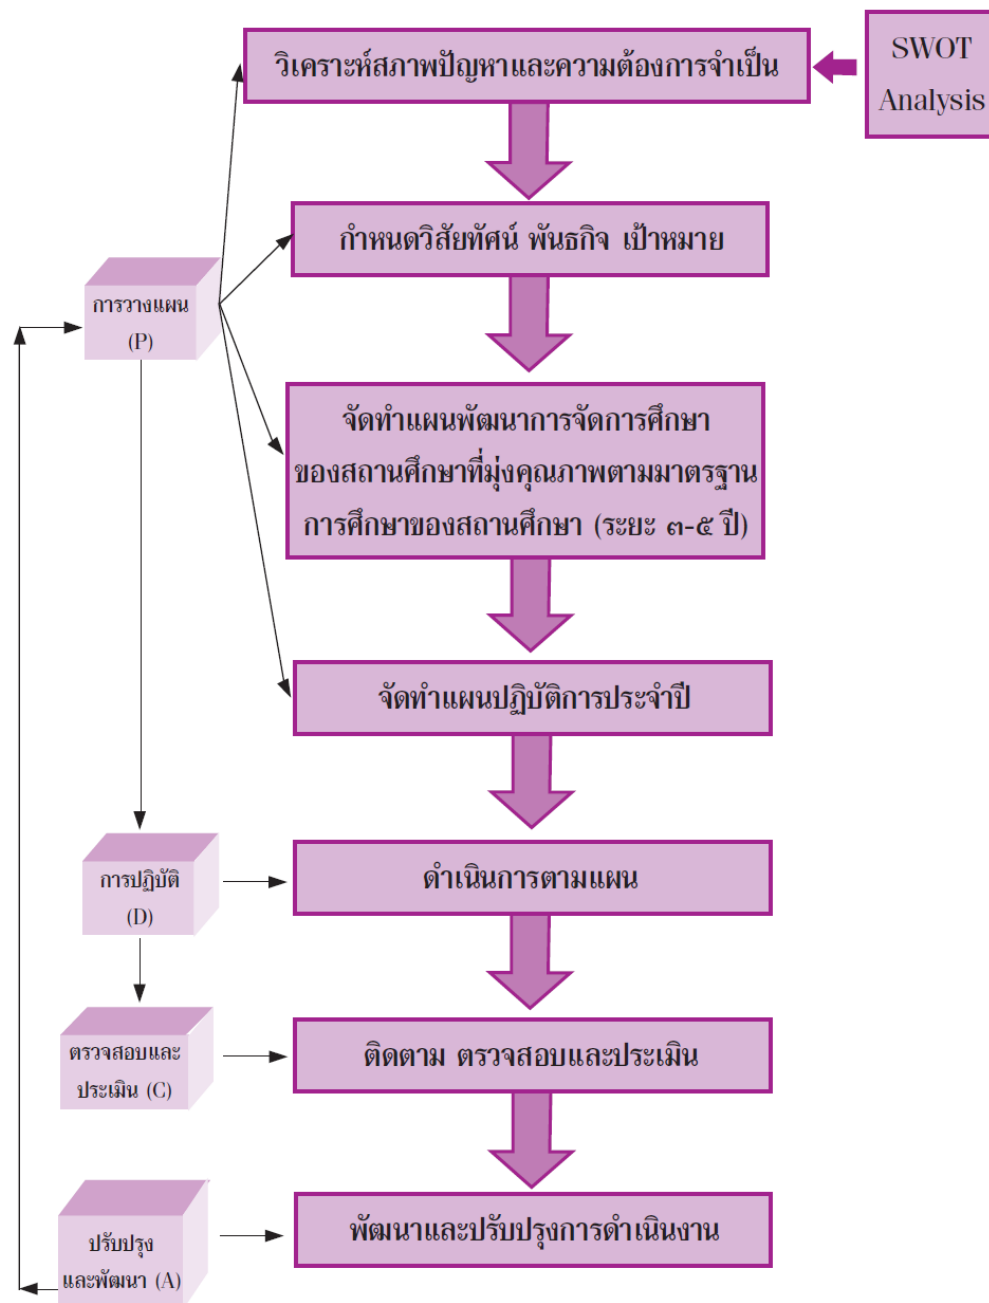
SWOT Analysis

วิเคราะห์สภาพปัญหาและความต้องการจำเป็น

กำหนดวิสัยทัศน์ พันธกิจ เป้าหมาย

จัดทำแผนพัฒนาการจัดการศึกษาของสถานศึกษาที่มุ่งคุณภาพตามมาตรฐานการศึกษาของสถานศึกษา (ระยะ ๓-๕ ปี)

จัดทำแผนปฏิบัติการประจำปี

ดำเนินการตามแผน

ติดตาม ตรวจสอบและประเมิน

พัฒนาและปรับปรุงการดำเนินงาน

การวางแผน (P)

การปฏิบัติ (D)

ตรวจสอบและประเมิน (C)

ปรับปรุงและพัฒนา (A)